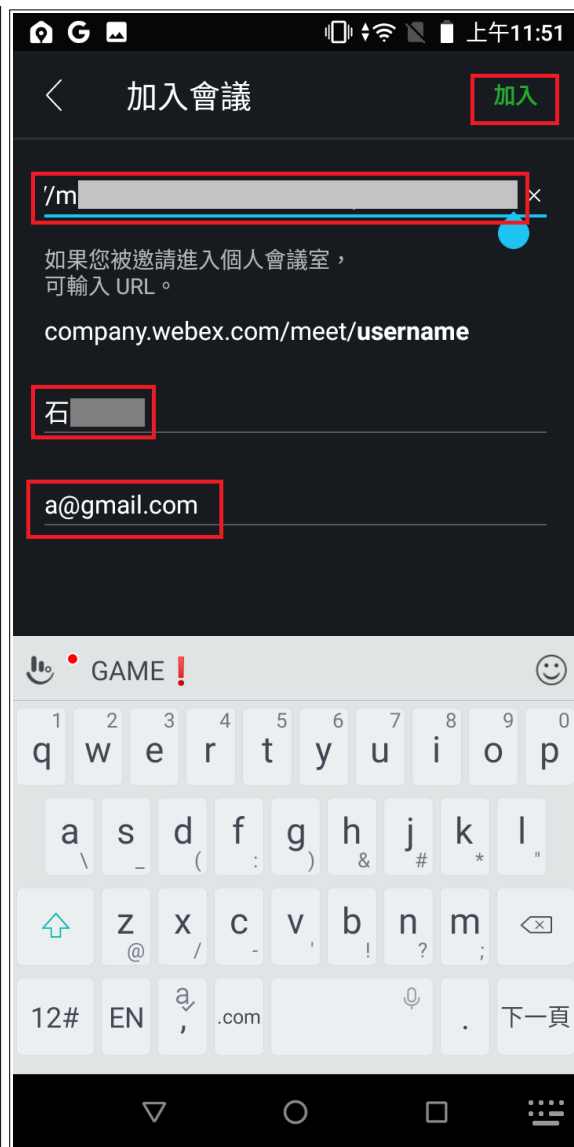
G 上午11:51

加入會議 加入

'/m

如果您被邀請進入個人會議室，可輸入 URL。

company.webex.com/meet/**username**

石

a@gmail.com

GAME❗

| 1 q | 2 w | 3 e | 4 r | 5 t | 6 y | 7 u | 8 i | 9 o | 0 p |
|---|---|---|---|---|---|---|---|---|---|
| a \ | s _ | d ( | f : | g ) | h & | j # | k * | l " | |
| | z @ | x / | c - | v ' | b ! | n ? | m ; | | |
| 12# | EN | a , | .com | | | | . | 下一頁 | |